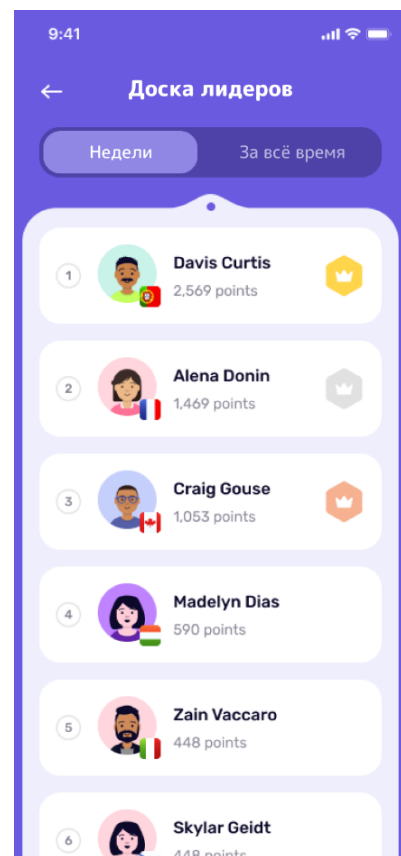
9:41

←

Доска лидеров

Недели

За всё время

1
Davis Curtis
2,569 points

2
Alena Donin
1,469 points

3
Craig Gouse
1,053 points

4
Madelyn Dias
590 points

5
Zain Vaccaro
448 points

6
Skylar Geidt
448 points